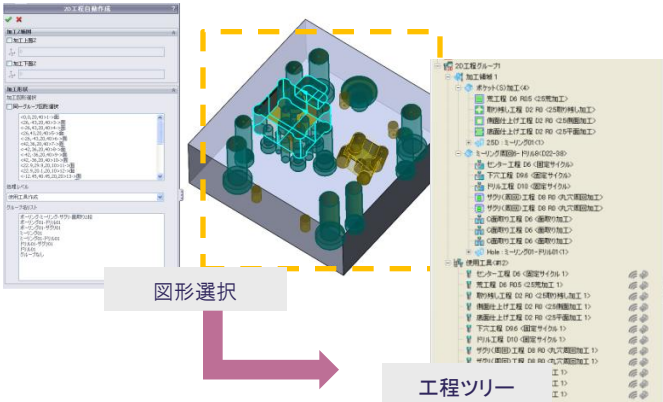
2D工程自動作成

加工の種類
加工上面
加工下面

加工形状
加工面形状選択
同一グループ形状選択

形状リスト
グループのリスト
ポーリング
ミーリング
ドリル
グループなし

図形選択

2D工程グループ1
加工領域 1
ポケット(5)加工(4)
荒工程 D6 R0.5 <2.5荒加工>
取り残し工程 D2 R0 <2.5取り残し加工>
側面仕上げ工程 D2 R0 <2.5側面加工>
底面仕上げ工程 D2 R0 <2.5平面加工>
2.5D ミーリング01(1)
ミーリング底面 - ドリル01(D22-D8)
センター工程 D6 <固定サイクル>
下穴工程 D9.6 <固定サイクル>
ドリル工程 D10 <固定サイクル>
ザグリ(底面)工程 D6 R0 <丸穴底面加工>
ザグリ(側面)工程 D6 R0 <丸穴側面加工>
C面取り工程 D6 <面取り加工>
C面取り工程 D6 <面取り加工>
Hole - ミーリング01-ドリル01(1)
使用工具(8)
センター工程 D6 <固定サイクル 1>
荒工程 D6 R0.5 <2.5荒加工 1>
取り残し工程 D2 R0 <2.5取り残し加工 1>
側面仕上げ工程 D2 R0 <2.5側面加工 1>
底面仕上げ工程 D2 R0 <2.5平面加工 1>
下穴工程 D9.6 <固定サイクル 1>
ドリル工程 D10 <固定サイクル 1>
ザグリ(底面)工程 D6 R0 <丸穴底面加工 1>
ザグリ(側面)工程 D6 R0 <丸穴側面加工 1>
工 1>
工 1>

工程ツリー